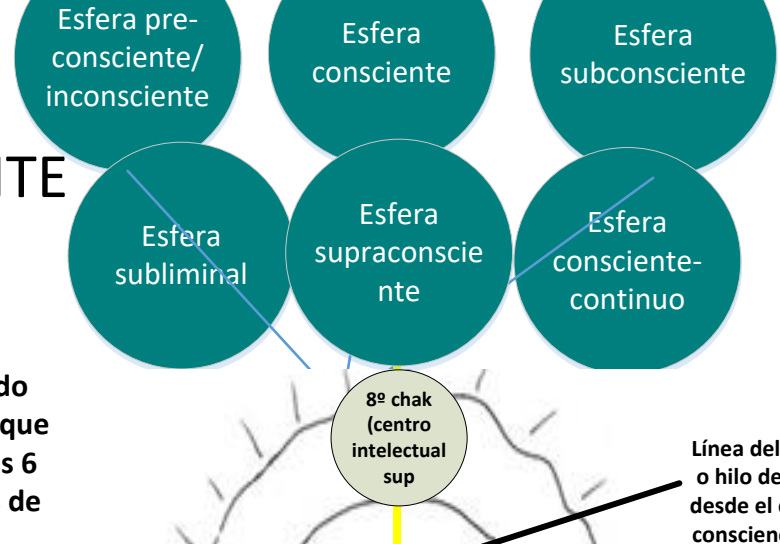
Esfera preconsciente/ inconsciente

Esfera consciente

Esfera subconsciente

TE

Esfera subliminal

Esfera supraconsciente

Esfera consciente-continuo

do
que
s 6
de

8º chak (centro intelectual sup

Línea del
o hilo de
desde el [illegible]
conscien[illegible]